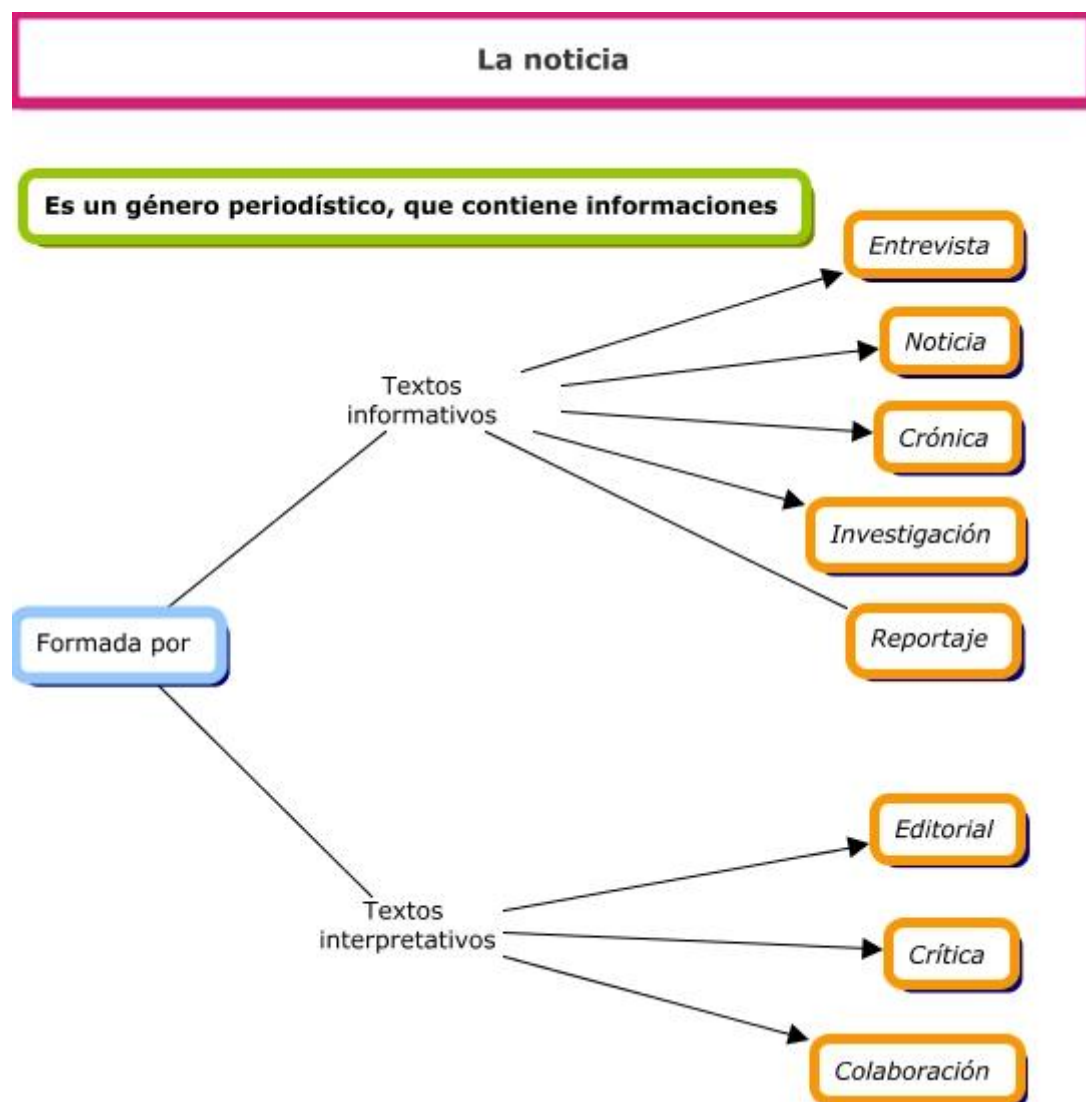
La noticia

Es un género periodístico, que contiene informaciones

Formada por

Textos informativos

Entrevista

Noticia

Crónica

Investigación

Reportaje

Textos interpretativos

Editorial

Crítica

Colaboración